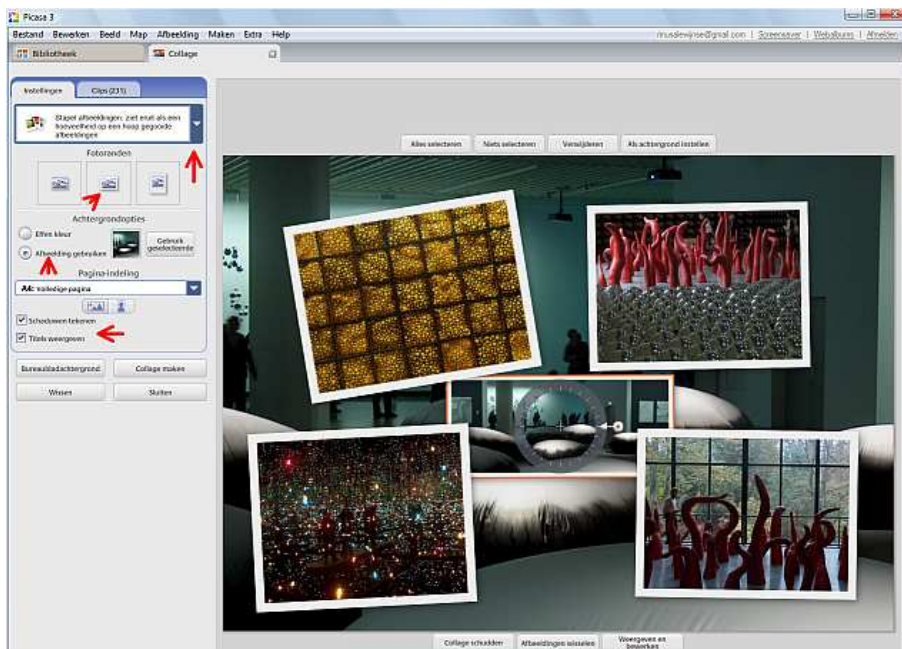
Picasa 3

Bestand Bewerken Beeld Map Afbeelding Maken Extra Help

rinusalewijnse@gmail.com | Screensaver | Webalbums | Afmelden

Bibliotheek

Collage

Instellingen

Clips (231)

Stapel afbeeldingen: ziet eruit als een hoeveelheid op een hoop gegooide afbeeldingen

Fotoranden

Achtergrondopties

Effen kleur

Afbeelding gebruiken

Gebruik geselecteerde

Pagina-indeling

A4: Volledige pagina

Schaduwen tekenen

Titels weergeven

Bureaubladachtergrond

Collage maken

Wissen

Sluiten

Alles selecteren

Niets selecteren

Verwijderen

Als achtergrond instellen

Collage schudden

Afbeeldingen wisselen

Weergeven en bewerken